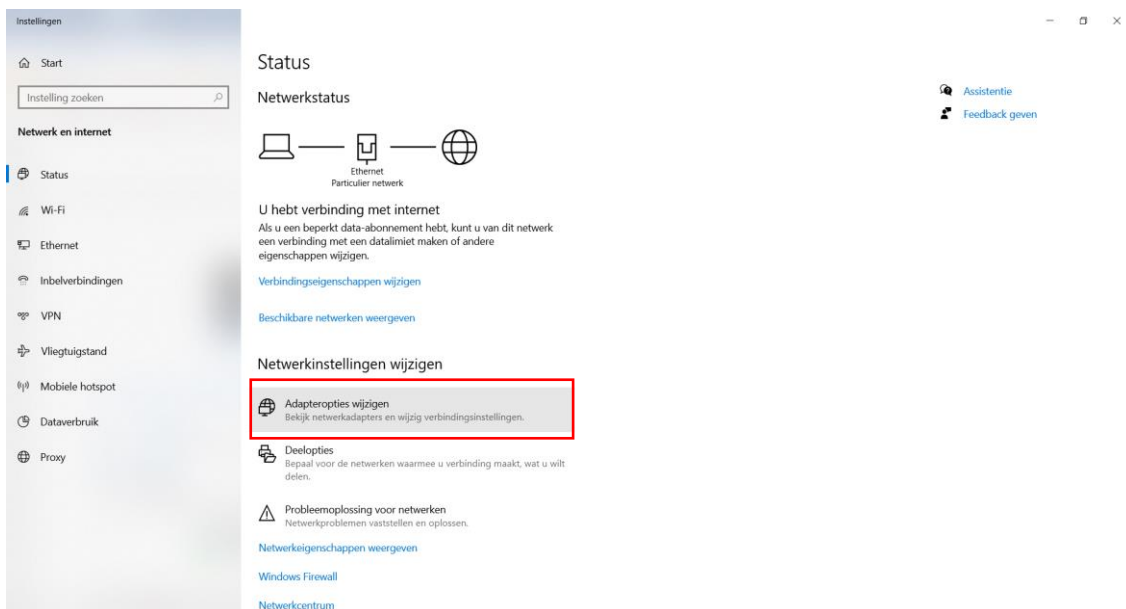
Instellingen

Start

Instelling zoeken

Netwerk en internet

Status

Wi-Fi

Ethernet

Inbelverbindingen

VPN

Vliegtuigstand

Mobiele hotspot

Dataverbruik

Proxy

Status

Netwerkstatus

Ethernet
Particulier netwerk

U hebt verbinding met internet

Als u een beperkt data-abonnement hebt, kunt u van dit netwerk een verbinding met een datalimiet maken of andere eigenschappen wijzigen.

Verbindingseigenschappen wijzigen

Beschikbare netwerken weergeven

Netwerkinstellingen wijzigen

Adapteropties wijzigen
Bekijk netwerkadapters en wijzig verbindingsinstellingen.

Deelopties
Bepaal voor de netwerken waarmee u verbinding maakt, wat u wilt delen.

Probleemoplossing voor netwerken
Netwerkproblemen vaststellen en oplossen.

Netwerkeigenschappen weergeven

Windows Firewall

Netwerkcentrum

Assistentie

Feedback geven